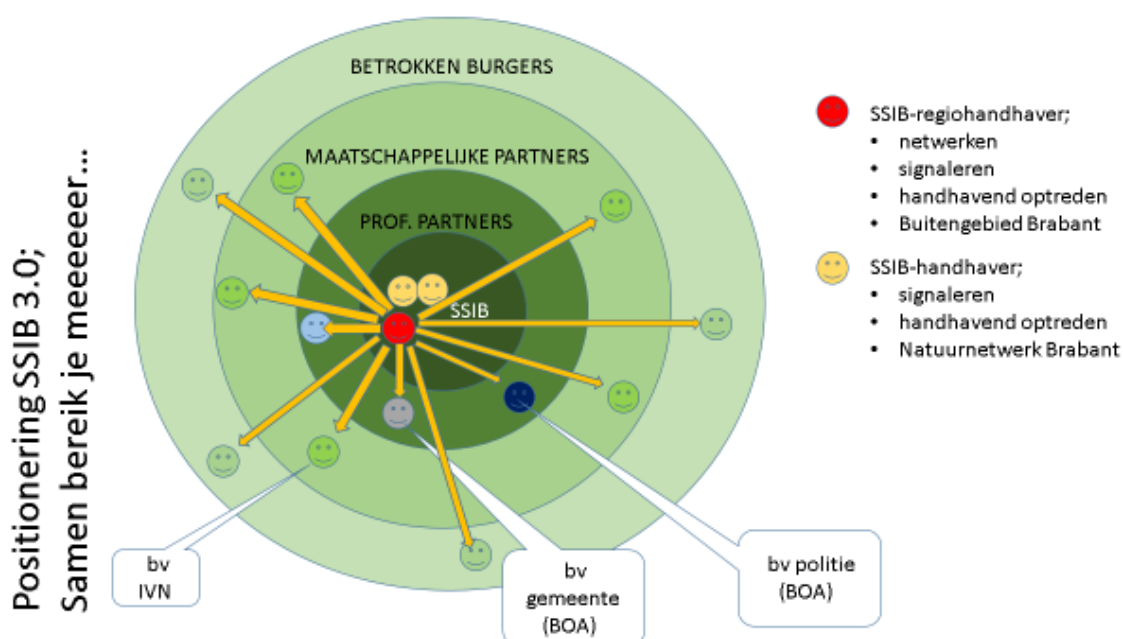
Positionering SSIB 3.0;
Samen bereik je meeeeer…

BETROKKEN BURGERS

MAATSCHAPPELIJKE PARTNERS

PROF. PARTNERS

SSIB

bv IVN

bv gemeente (BOA)

bv politie (BOA)

SSIB-regiohandhaver;
- netwerken
- signaleren
- handhavend optreden
- Buitengebied Brabant

SSIB-handhaver;
- signaleren
- handhavend optreden
- Natuurnetwerk Brabant